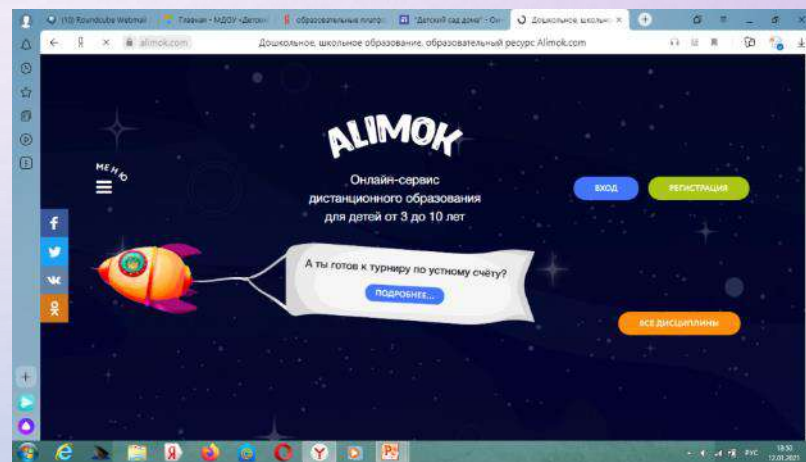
(10) Roundcube Webmail | Главная - МДОУ «Детски | образовательные платфо | "Детский сад дома" - Он | Дошкольное, школьное ×

alimok.com Дошкольное, школьное образование, образовательный ресурс Alimok.com

ALIMOK

МЕНЮ

Онлайн-сервис дистанционного образования для детей от 3 до 10 лет

ВХОД

РЕГИСТРАЦИЯ

А ты готов к турниру по устному счёту?

ПОДРОБНЕЕ...

ВСЕ ДИСЦИПЛИНЫ

РУС 18:50 12.01.2021